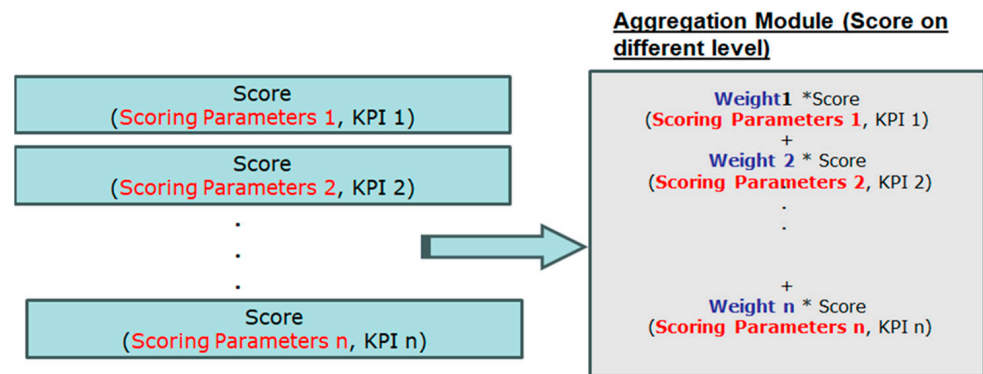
Score
(Scoring Parameters 1, KPI 1)

Score
(Scoring Parameters 2, KPI 2)

.
.
.

Score
(Scoring Parameters n, KPI n)

Aggregation Module (Score on different level)

Weight1 *Score
(Scoring Parameters 1, KPI 1)
+
Weight 2 * Score
(Scoring Parameters 2, KPI 2)
.
.
+
Weight n * Score
(Scoring Parameters n, KPI n)